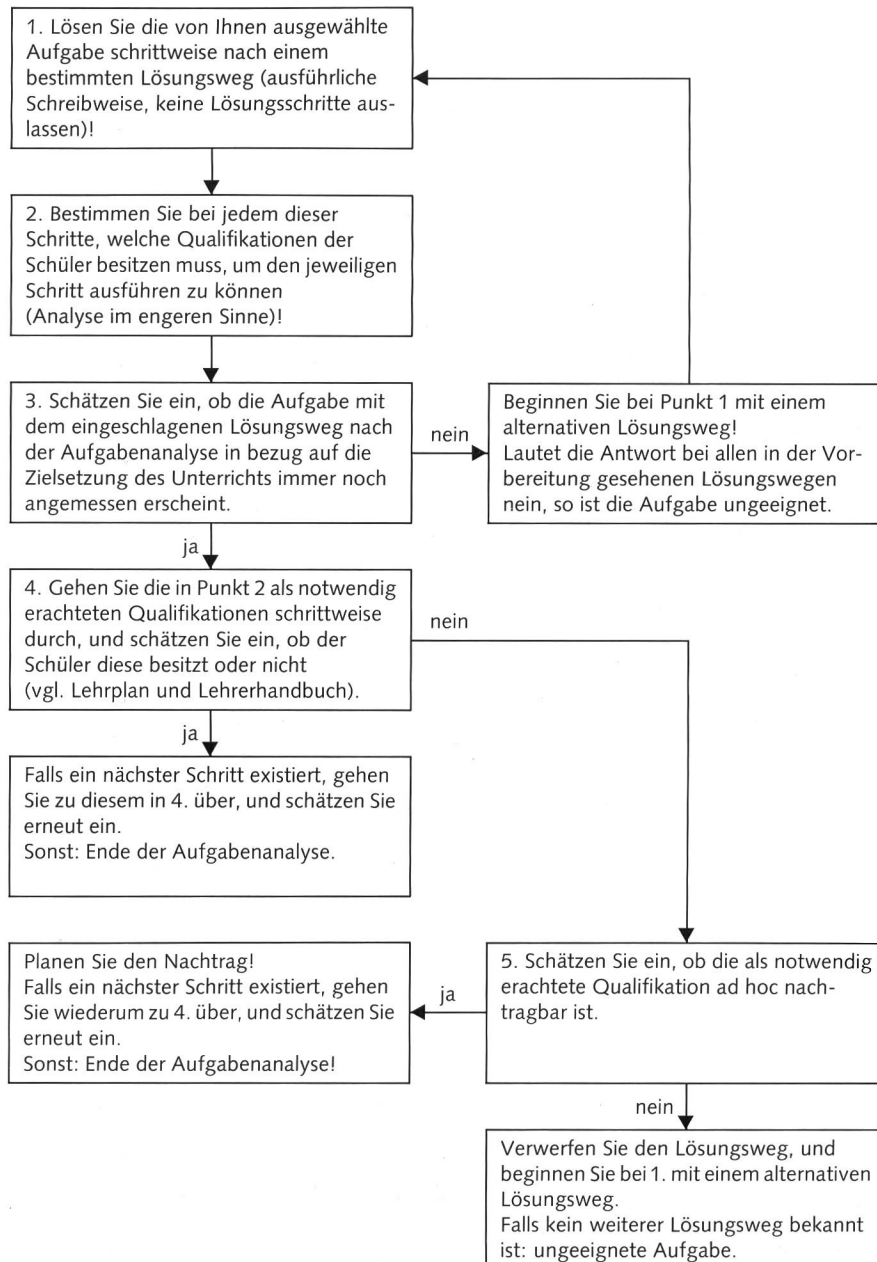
1. Lösen Sie die von Ihnen ausgewählte Aufgabe schrittweise nach einem bestimmten Lösungsweg (ausführliche Schreibweise, keine Lösungsschritte auslassen)!

2. Bestimmen Sie bei jedem dieser Schritte, welche Qualifikationen der Schüler besitzen muss, um den jeweiligen Schritt ausführen zu können (Analyse im engeren Sinne)!

3. Schätzen Sie ein, ob die Aufgabe mit dem eingeschlagenen Lösungsweg nach der Aufgabenanalyse in bezug auf die Zielsetzung des Unterrichts immer noch angemessen erscheint.

nein

Beginnen Sie bei Punkt 1 mit einem alternativen Lösungsweg!
Lautet die Antwort bei allen in der Vorbereitung gesehenen Lösungswegen nein, so ist die Aufgabe ungeeignet.

ja

4. Gehen Sie die in Punkt 2 als notwendig erachteten Qualifikationen schrittweise durch, und schätzen Sie ein, ob der Schüler diese besitzt oder nicht (vgl. Lehrplan und Lehrerhandbuch).

nein

ja

Falls ein nächster Schritt existiert, gehen Sie zu diesem in 4. über, und schätzen Sie erneut ein.
Sonst: Ende der Aufgabenanalyse.

Planen Sie den Nachtrag!
Falls ein nächster Schritt existiert, gehen Sie wiederum zu 4. über, und schätzen Sie erneut ein.
Sonst: Ende der Aufgabenanalyse!

ja

5. Schätzen Sie ein, ob die als notwendig erachtete Qualifikation ad hoc nachtragbar ist.

nein

Verwerfen Sie den Lösungsweg, und beginnen Sie bei 1. mit einem alternativen Lösungsweg.
Falls kein weiterer Lösungsweg bekannt ist: ungeeignete Aufgabe.